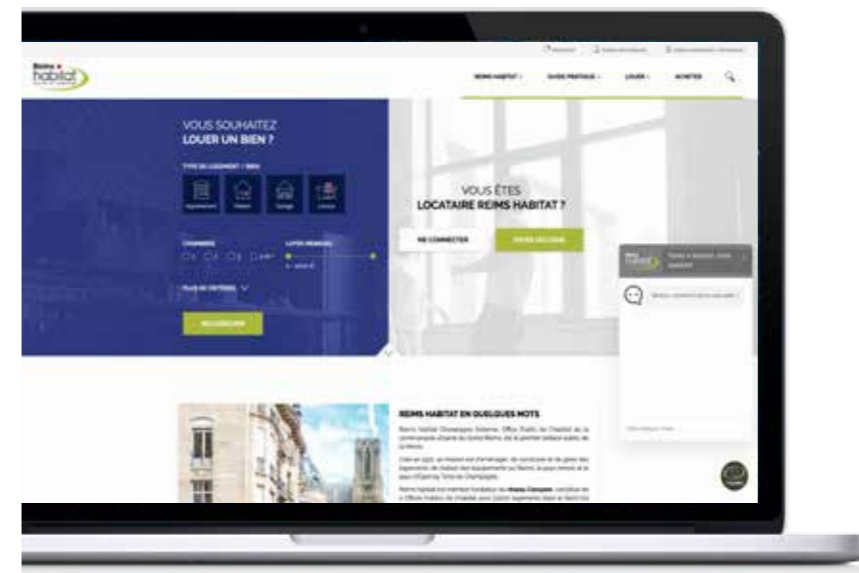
Reims habitat

REIMS HABITAT · GUIDE PRATIQUE · LOUER · ACHETER

VOUS SOUHAITEZ LOUER UN BIEN ?

TYPE DE LOGEMENT / BIEN

Appartement · Maison · Garage · Local

CHAMBRES · LOYER MENSUEL

PLUS DE CRITÈRES

RECHERCHER

VOUS ÊTES LOCATAIRE REIMS HABITAT ?

ME CONNECTER · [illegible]

REIMS HABITAT EN QUELQUES MOTS

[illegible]